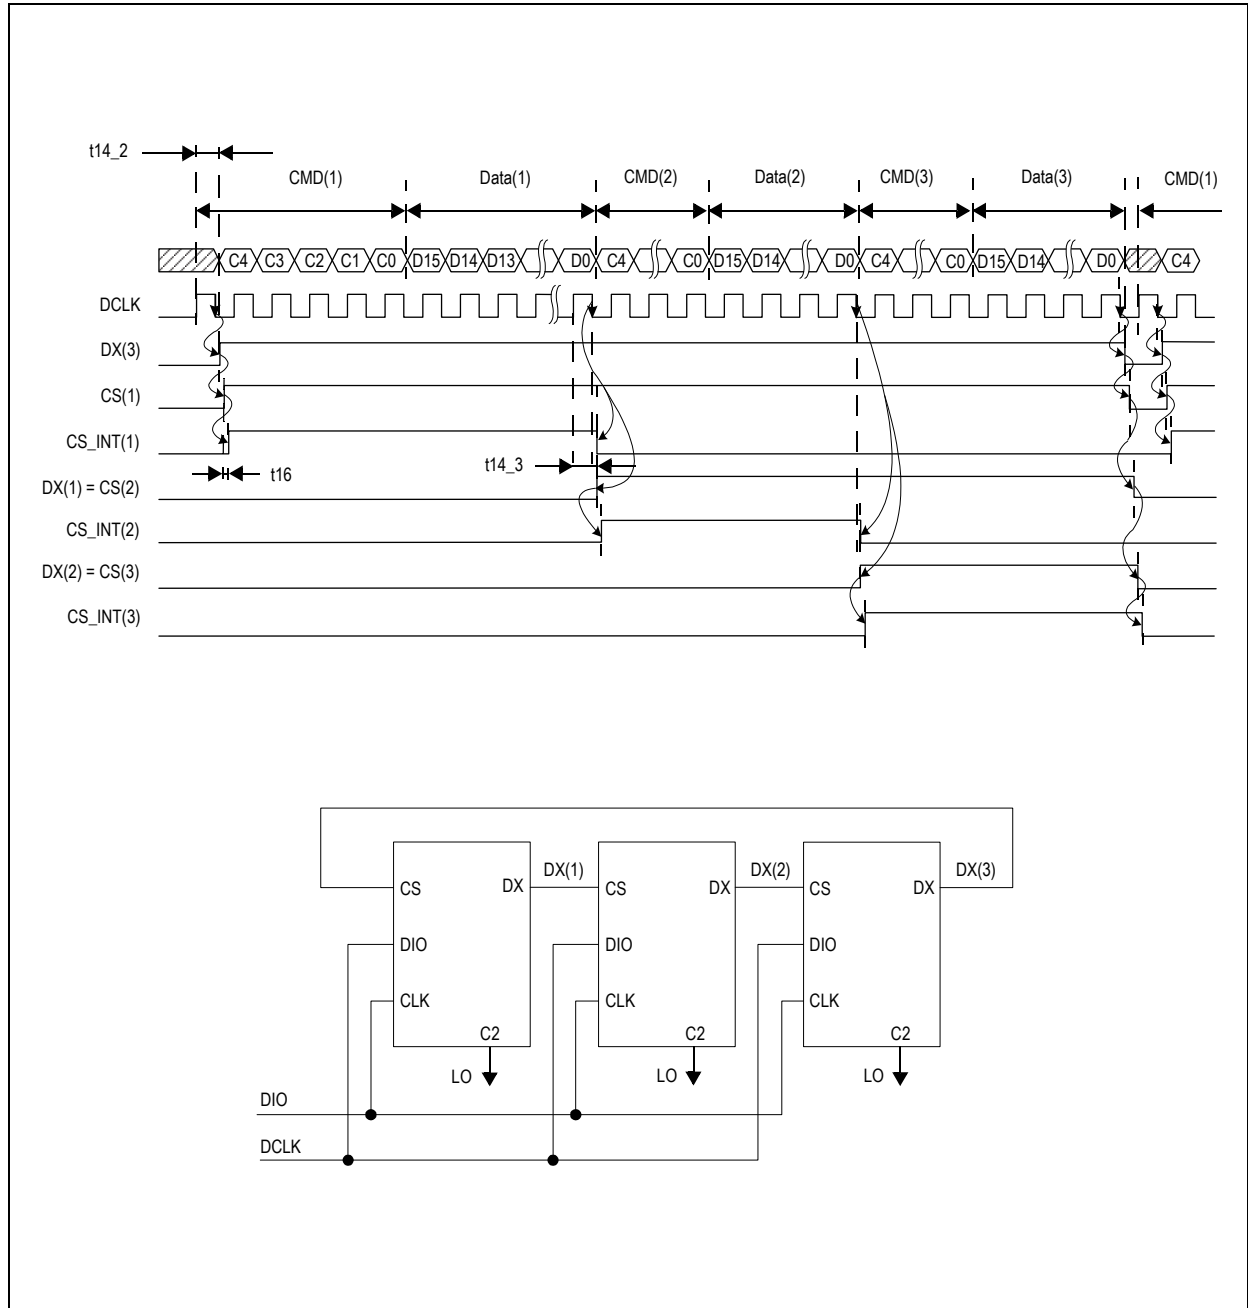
t14_2

CMD(1)
Data(1)
CMD(2)
Data(2)
CMD(3)
Data(3)
CMD(1)

C4 C3 C2 C1 C0 D15 D14 D13 D0 C4 C0 D15 D14 D0 C4 C0 D15 D14 D0 C4

DCLK
DX(3)
CS(1)
CS_INT(1)
t16
t14_3
DX(1) = CS(2)
CS_INT(2)
DX(2) = CS(3)
CS_INT(3)

CS
DX
DX(1)
DIO
CLK
C2
LO
CS
DX
DX(2)
DIO
CLK
C2
LO
CS
DX
DX(3)
DIO
CLK
C2
LO
DIO
DCLK